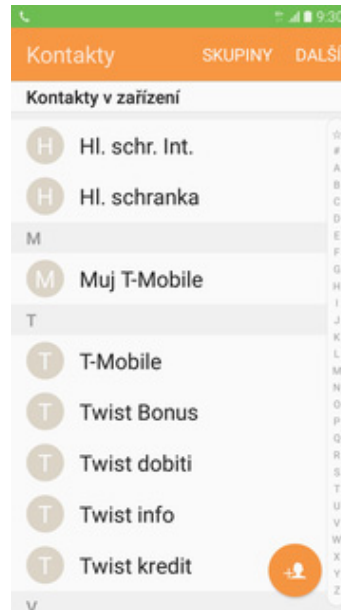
9:30

Kontakty SKUPINY DALŠÍ

Kontakty v zařízení

H Hl. schr. Int.

H Hl. schranka

M

M Muj T-Mobile

T

T T-Mobile

T Twist Bonus

T Twist dobiti

T Twist info

T Twist kredit

V

☆ # A B C D E F G H I J K L M N O P Q R S T U V W X Y Z